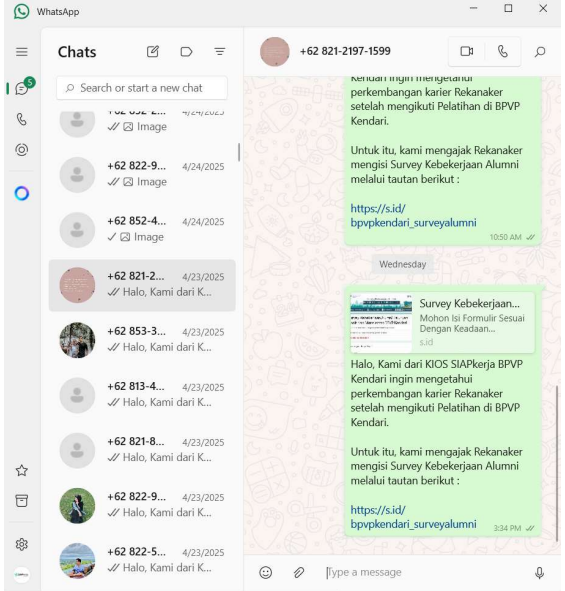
WhatsApp

5

Chats

Search or start a new chat

+62 852-2... 4/24/2025
Image

+62 822-9... 4/24/2025
Image

+62 852-4... 4/24/2025
Image

+62 821-2... 4/23/2025
Halo, Kami dari K...

+62 853-3... 4/23/2025
Halo, Kami dari K...

+62 813-4... 4/23/2025
Halo, Kami dari K...

+62 821-8... 4/23/2025
Halo, Kami dari K...

+62 822-9... 4/23/2025
Halo, Kami dari K...

+62 822-5... 4/23/2025
Halo, Kami dari K...

+62 821-2197-1599

Kendari ingin mengetahui perkembangan karier Rekanaker setelah mengikuti Pelatihan di BPVP Kendari.

Untuk itu, kami mengajak Rekanaker mengisi Survey Kebekerjaan Alumni melalui tautan berikut :

https://s.id/bpvpkendari_surveyalumni
10:50 AM

Wednesday

Survey Kebekerjaan...
Mohon Isi Formulir Sesuai Dengan Keadaan...
s.id

Halo, Kami dari KIOS SIAPkerja BPVP Kendari ingin mengetahui perkembangan karier Rekanaker setelah mengikuti Pelatihan di BPVP Kendari.

Untuk itu, kami mengajak Rekanaker mengisi Survey Kebekerjaan Alumni melalui tautan berikut :

https://s.id/bpvpkendari_surveyalumni
3:34 PM

Type a message